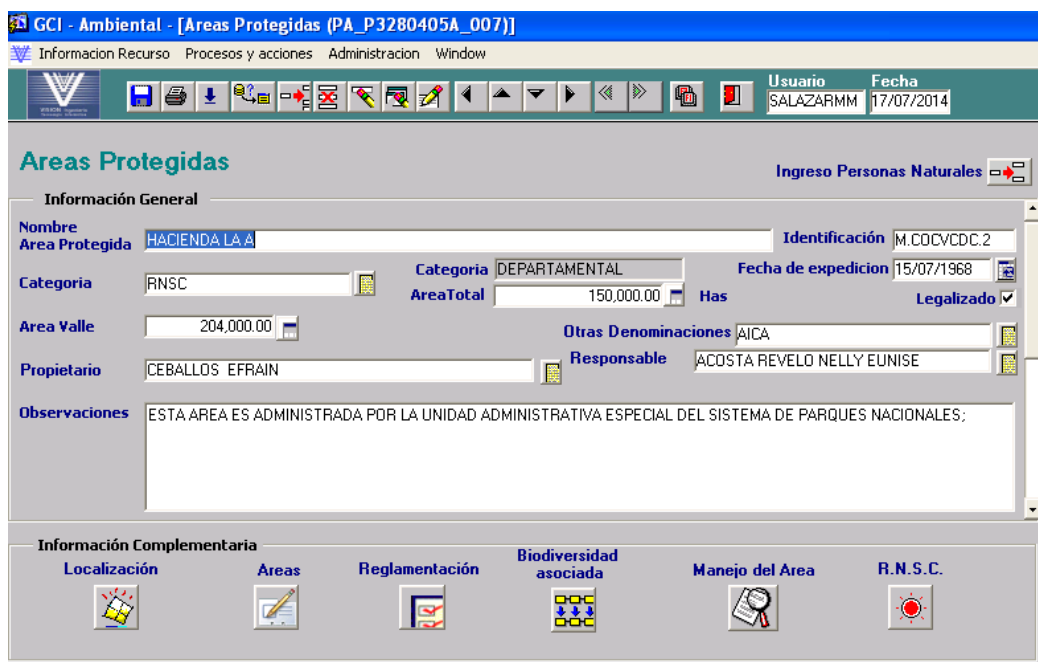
GCI - Ambiental - [Areas Protegidas (PA_P3280405A_007)]

Informacion Recurso Procesos y acciones Administracion Window

Usuario SALAZARMM
Fecha 17/07/2014

Areas Protegidas

Ingreso Personas Naturales

Información General

Nombre Area Protegida HACIENDA LA A
Identificación M.COCVCDC.2
Categoria RNSC
Categoria DEPARTAMENTAL
Fecha de expedicion 15/07/1968
AreaTotal 150,000.00 Has
Legalizado ✓
Area Valle 204,000.00
Otras Denominaciones AICA
Propietario CEBALLOS EFRAIN
Responsable ACOSTA REVELO NELLY EUNISE
Observaciones ESTA AREA ES ADMINISTRADA POR LA UNIDAD ADMINISTRATIVA ESPECIAL DEL SISTEMA DE PARQUES NACIONALES;

Información Complementaria

Localización
Areas
Reglamentación
Biodiversidad asociada
Manejo del Area
R.N.S.C.